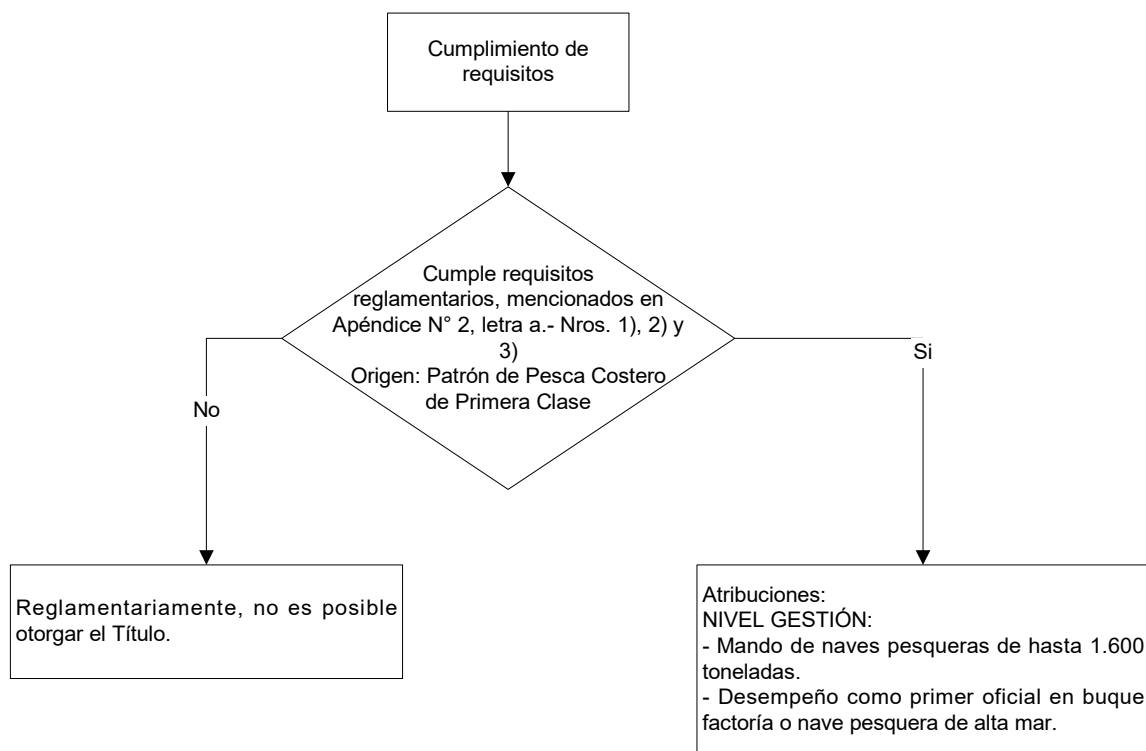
Cumplimiento de requisitos

Cumple requisitos reglamentarios, mencionados en Apéndice N° 2, letra a.- Nros. 1), 2) y 3)
Origen: Patrón de Pesca Costero de Primera Clase

No

Si

Reglamentariamente, no es posible otorgar el Título.

Atribuciones:
NIVEL GESTIÓN:
- Mando de naves pesqueras de hasta 1.600 toneladas.
- Desempeño como primer oficial en buque factoría o nave pesquera de alta mar.